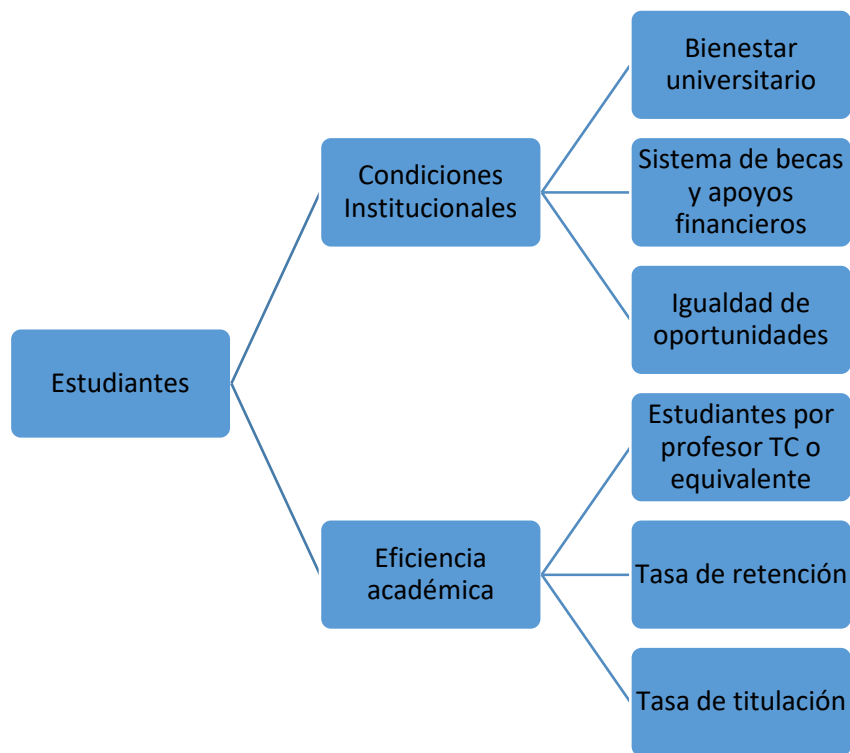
Estudiantes

Condiciones Institucionales

Bienestar universitario

Sistema de becas y apoyos financieros

Igualdad de oportunidades

Eficiencia académica

Estudiantes por profesor TC o equivalente

Tasa de retención

Tasa de titulación